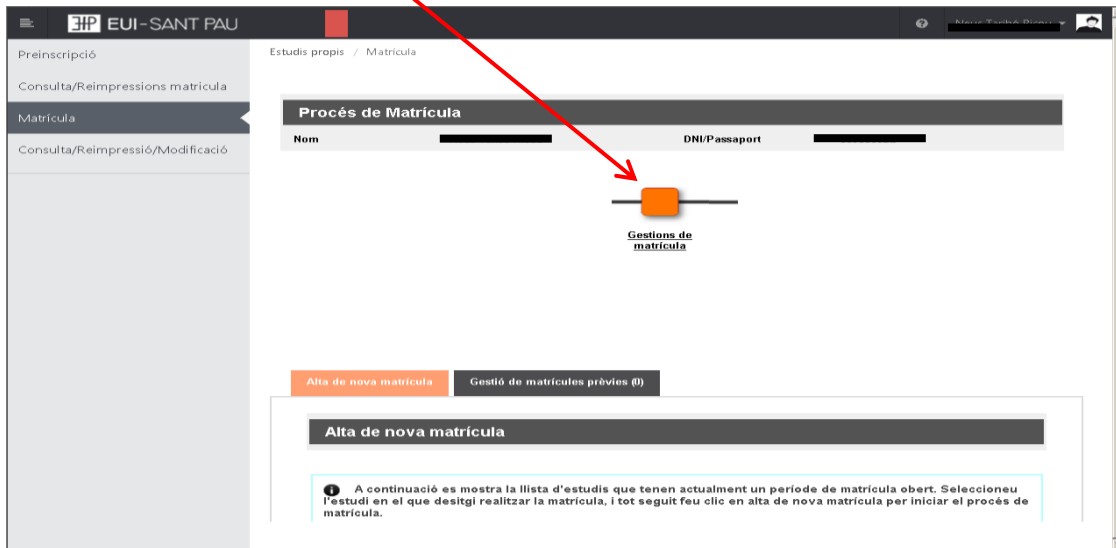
EUI-SANT PAU

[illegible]

Preinscripció

Consulta/Reimpressions matricula

Matrícula

Consulta/Reimpressió/Modificació

Estudis propis / Matrícula

Procés de Matrícula

Nom

DNI/Passaport

Gestions de matrícula

Alta de nova matrícula

Gestió de matrícules prèvies (0)

Alta de nova matrícula

A continuació es mostra la llista d'estudis que tenen actualment un període de matrícula obert. Seleccioneu l'estudi en el que desitgi realitzar la matrícula, i tot seguit feu clic en alta de nova matrícula per iniciar el procés de matrícula.